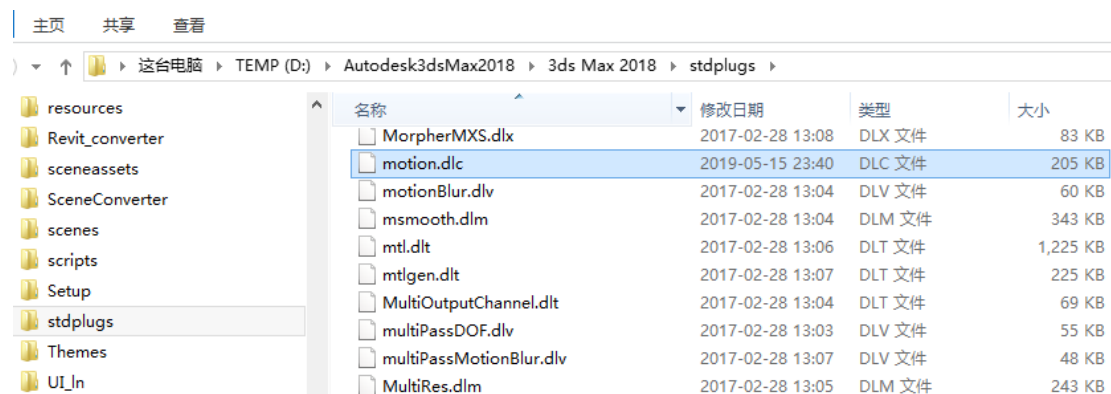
主页 共享 查看

这台电脑 › TEMP (D:) › Autodesk3dsMax2018 › 3ds Max 2018 › stdplugs ›

resources
Revit_converter
sceneassets
SceneConverter
scenes
scripts
Setup
stdplugs
Themes
UI_ln

| 名称 | 修改日期 | 类型 | 大小 |
|---|---|---|---|
| MorpherMXS.dlx | 2017-02-28 13:08 | DLX 文件 | 83 KB |
| motion.dlc | 2019-05-15 23:40 | DLC 文件 | 205 KB |
| motionBlur.dlv | 2017-02-28 13:04 | DLV 文件 | 60 KB |
| msmooth.dlm | 2017-02-28 13:04 | DLM 文件 | 343 KB |
| mtl.dlt | 2017-02-28 13:06 | DLT 文件 | 1,225 KB |
| mtlgen.dlt | 2017-02-28 13:07 | DLT 文件 | 225 KB |
| MultiOutputChannel.dlt | 2017-02-28 13:04 | DLT 文件 | 69 KB |
| multiPassDOF.dlv | 2017-02-28 13:03 | DLV 文件 | 55 KB |
| multiPassMotionBlur.dlv | 2017-02-28 13:07 | DLV 文件 | 48 KB |
| MultiRes.dlm | 2017-02-28 13:05 | DLM 文件 | 243 KB |